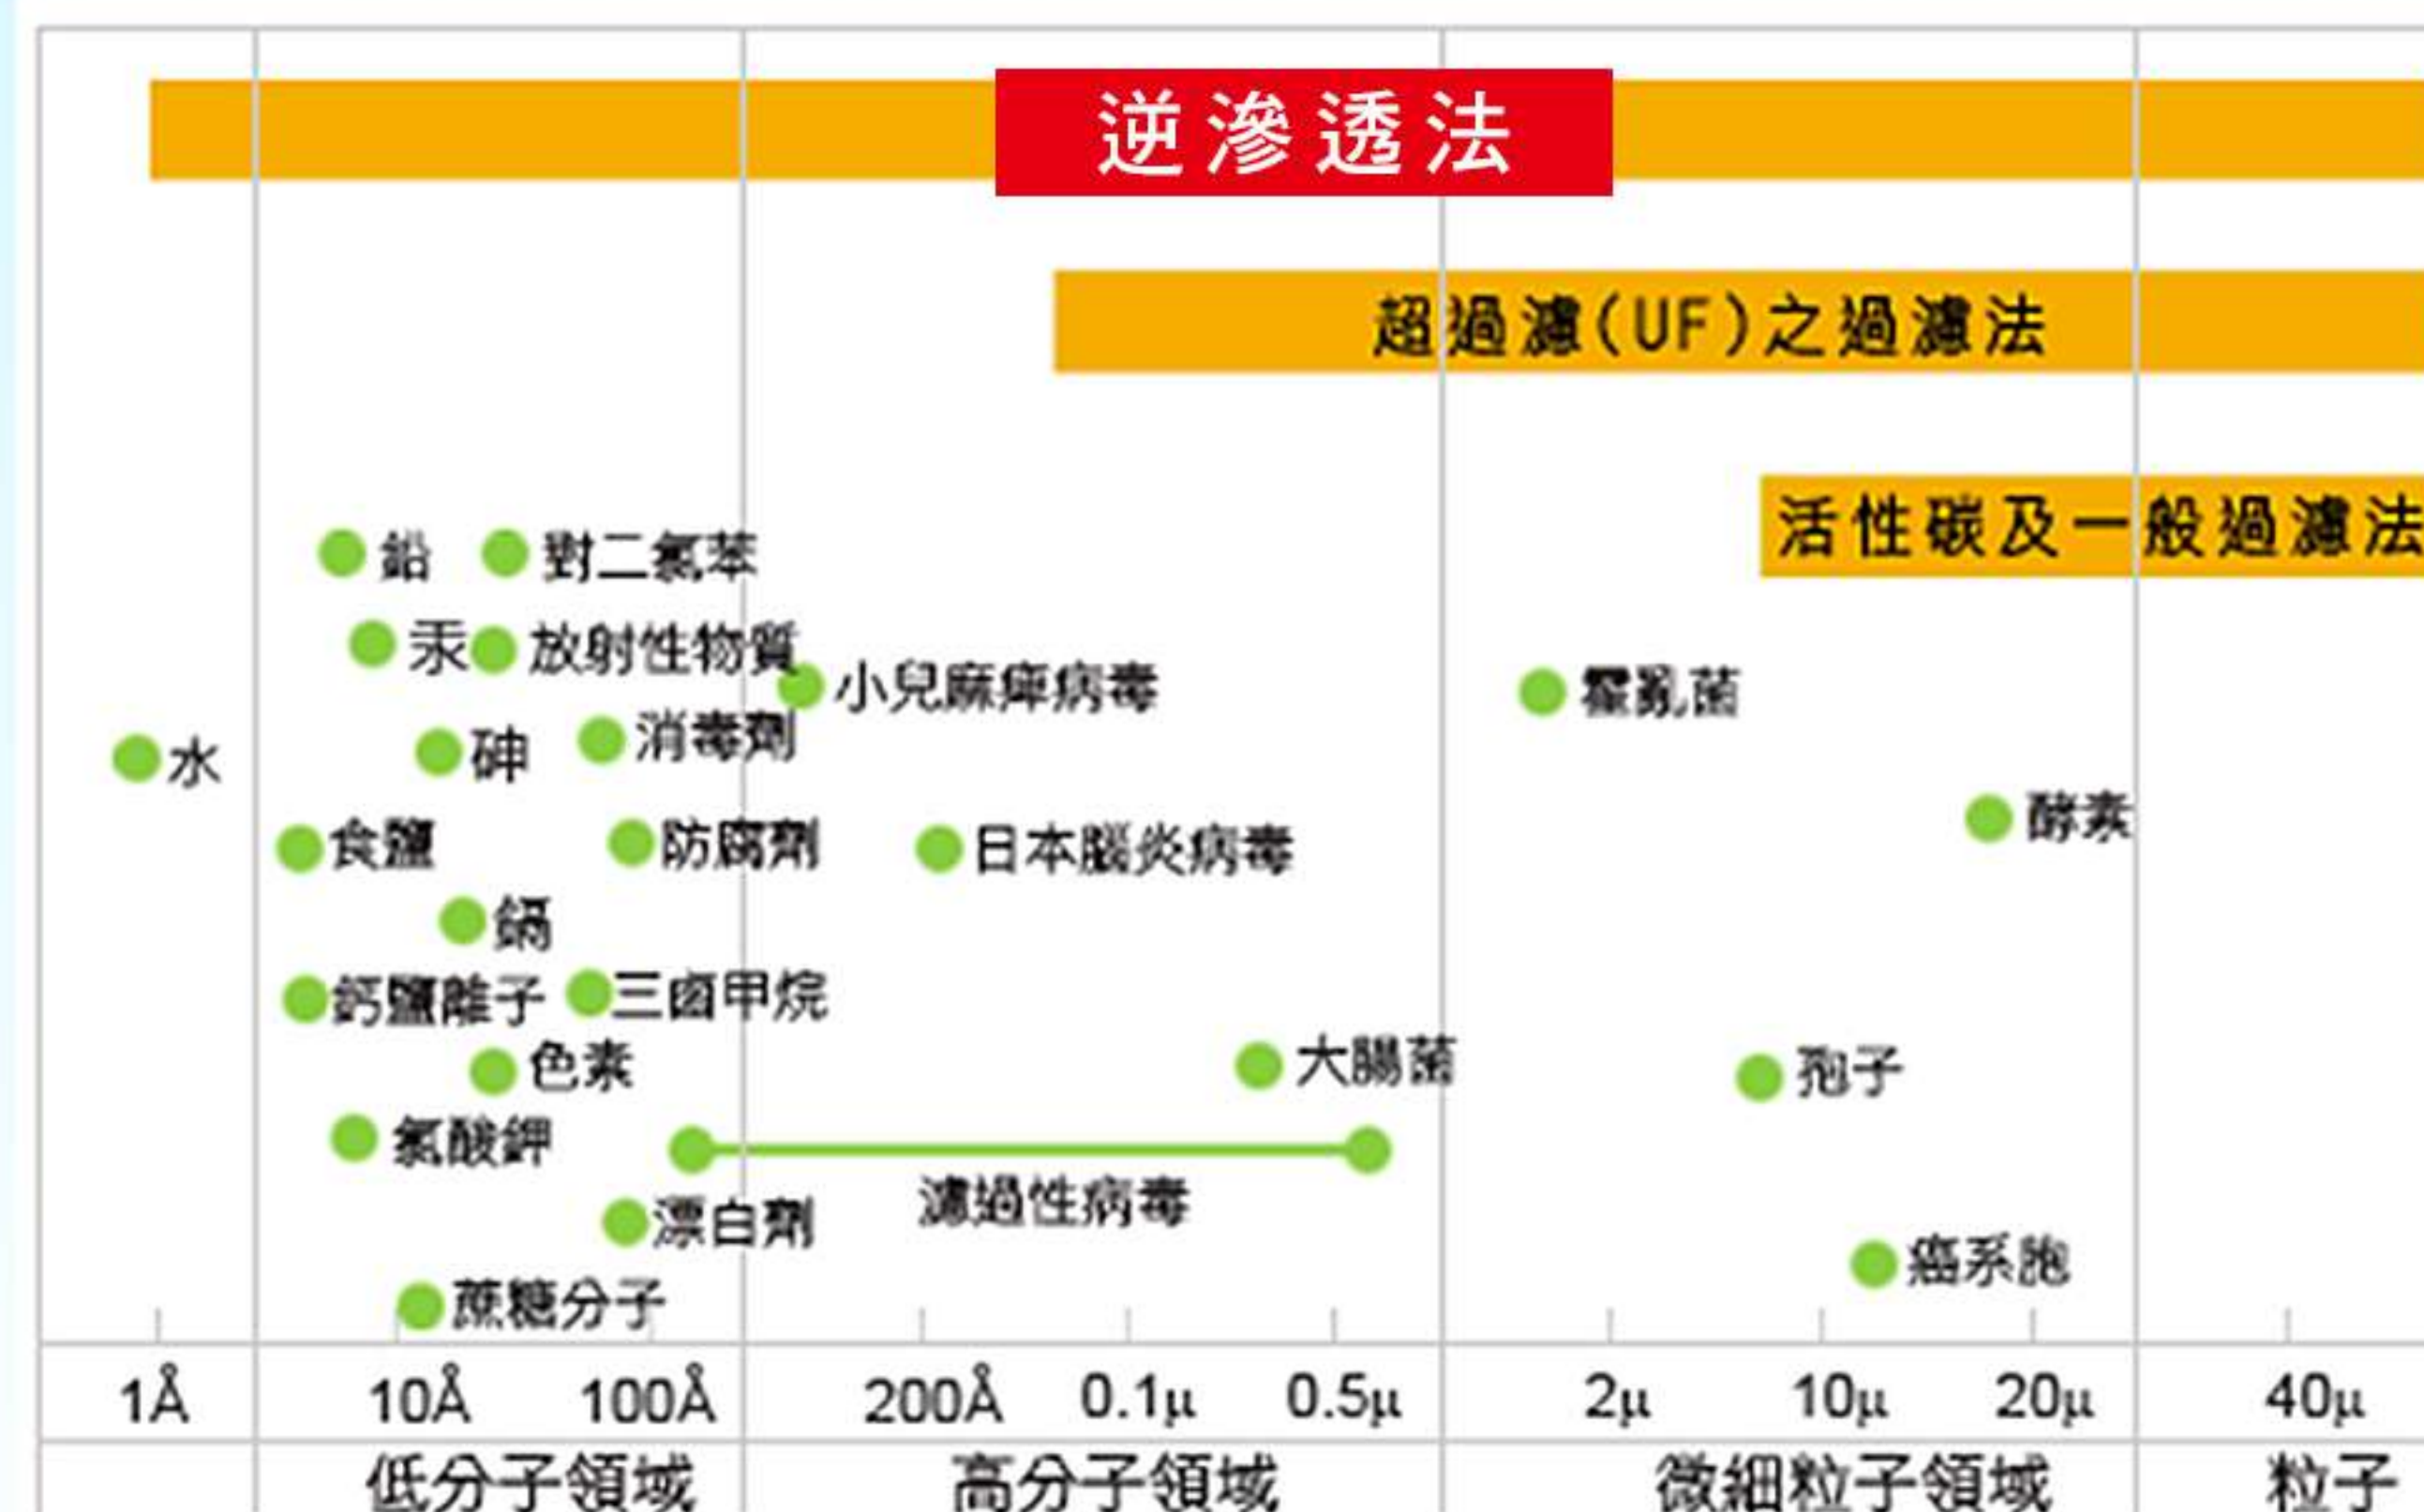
逆滲透法

超過濾(UF)之過濾法

活性碳及一般過濾法

鉛 對二氯苯

汞 放射性物質

小兒麻痺病毒

霍亂菌

水

砷

消毒劑

酵素

食鹽

防腐劑

日本腦炎病毒

鎘

鈣鹽離子

三鹵甲烷

色素

大腸菌

孢子

氯酸鉀

濾過性病毒

漂白劑

癌系胞

蔗糖分子

1Å 10Å 100Å 200Å 0.1μ 0.5μ 2μ 10μ 20μ 40μ

低分子領域 高分子領域 微細粒子領域 粒子